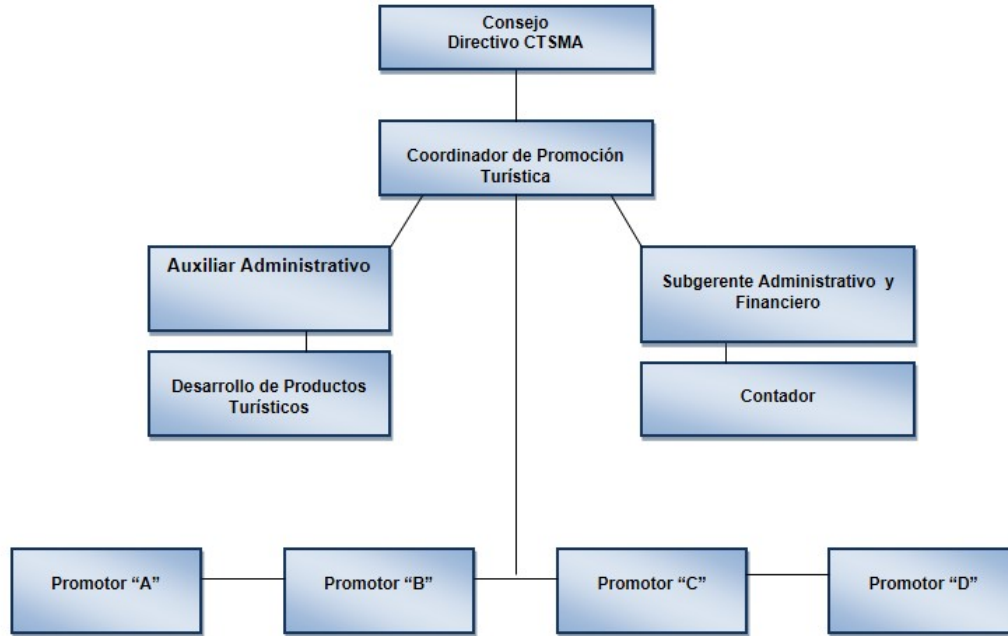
Consejo Directivo CTSMA

Coordinador de Promoción Turística

Auxiliar Administrativo

Desarrollo de Productos Turísticos

Subgerente Administrativo y Financiero

Contador

Promotor “A”

Promotor “B”

Promotor “C”

Promotor “D”